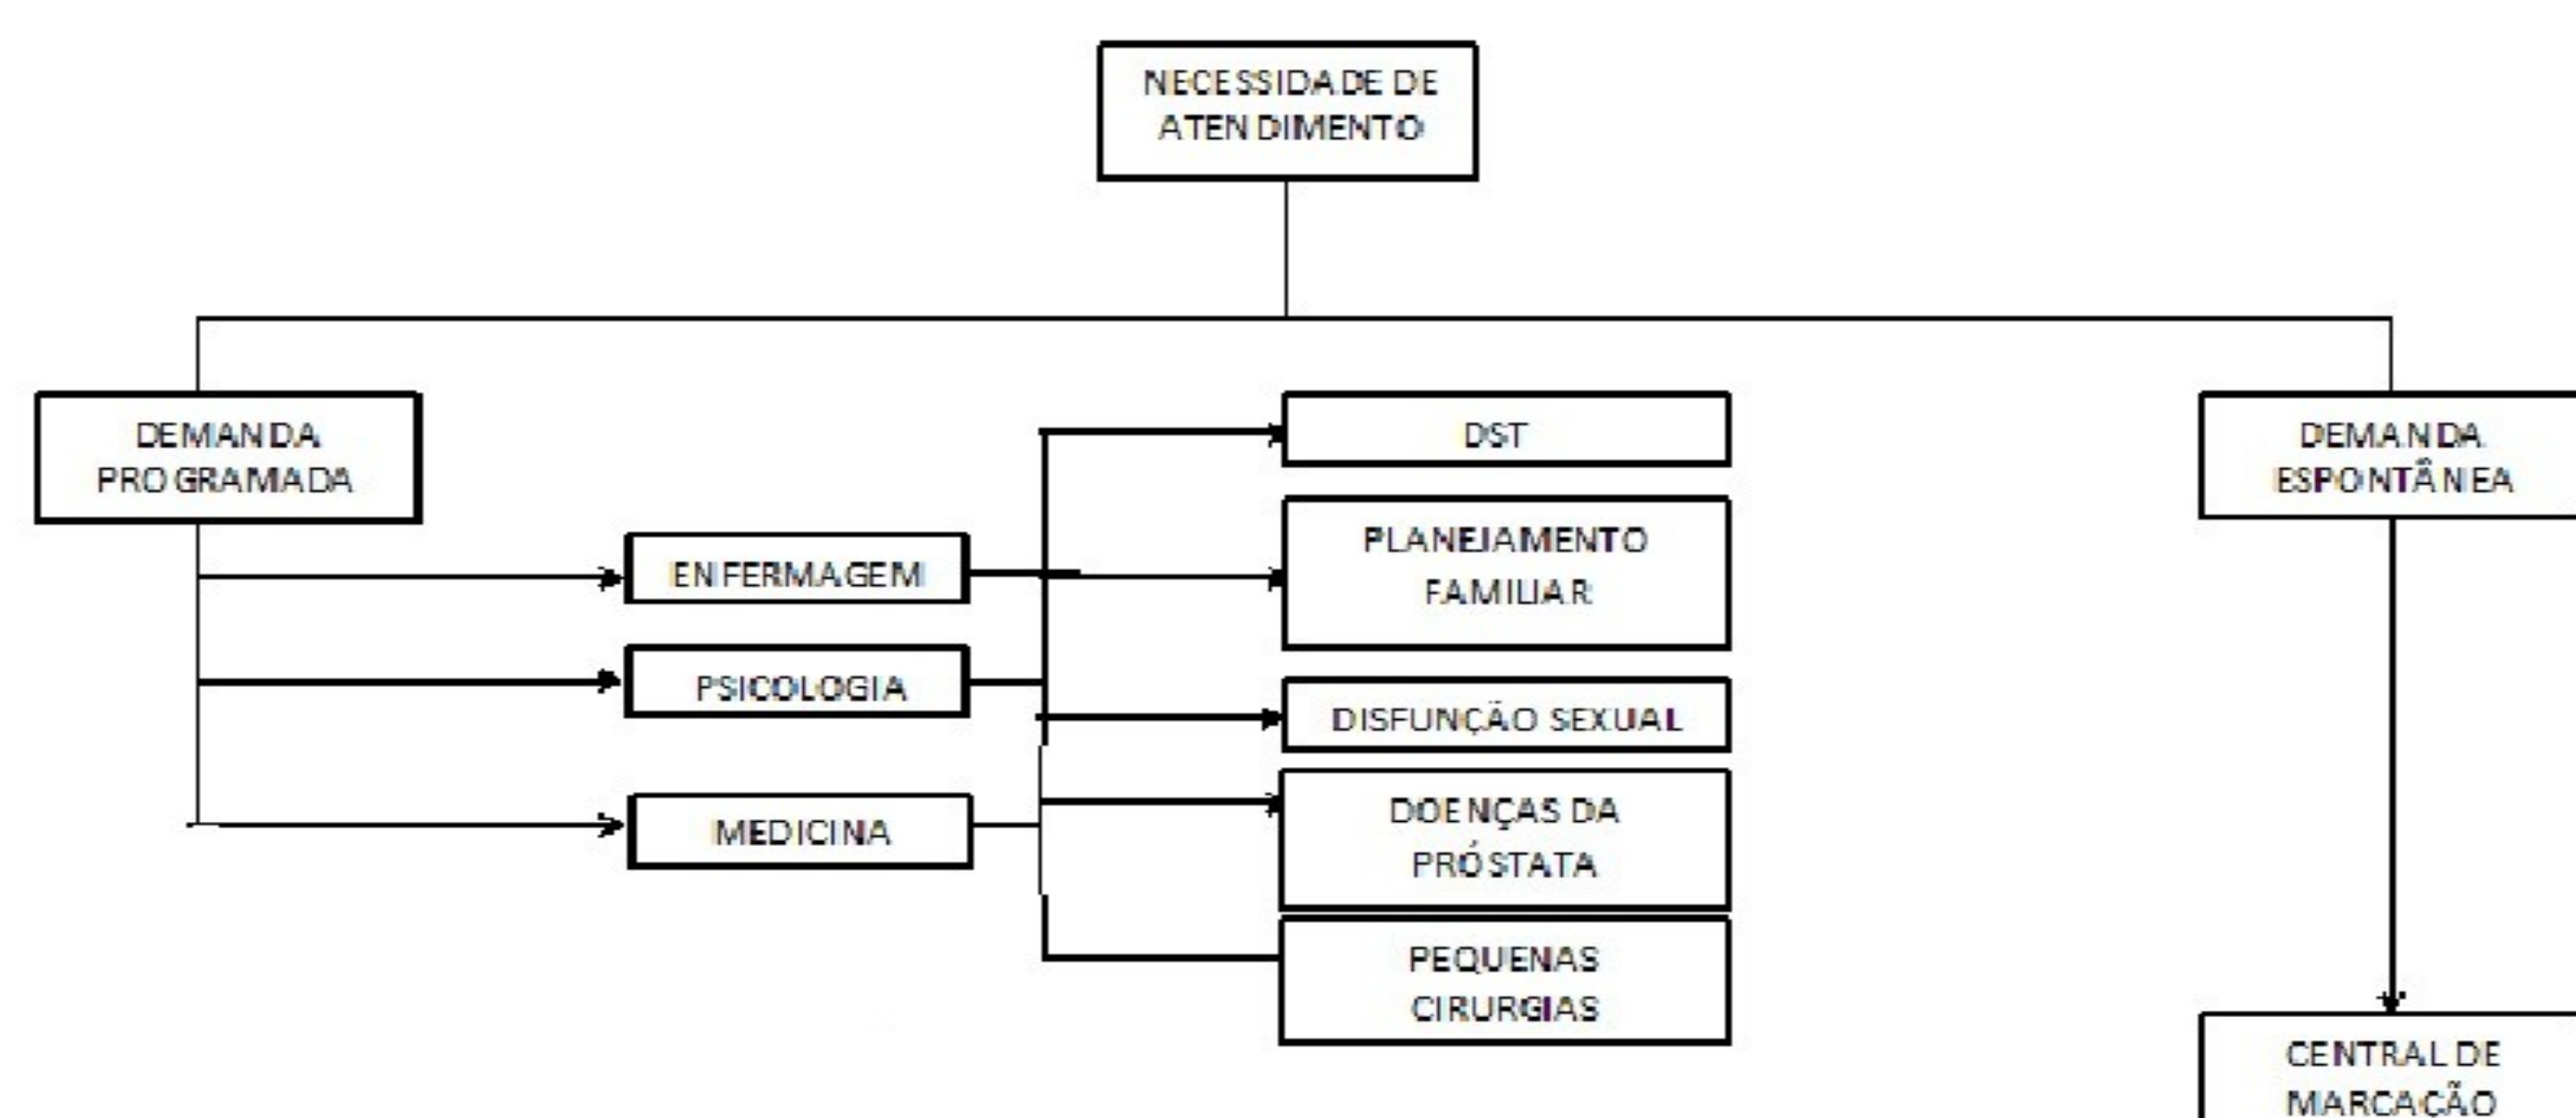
NECESSIDADE DE ATENDIMENTO

DEMANDA PROGRAMADA

ENFERMAGEM

PSICOLOGIA

MEDICINA

DST

PLANEJAMENTO FAMILIAR

DISFUNÇÃO SEXUAL

DOENÇAS DA PRÓSTATA

PEQUENAS CIRURGIAS

DEMANDA ESPONTÂNEA

CENTRAL DE MARCAÇÃO